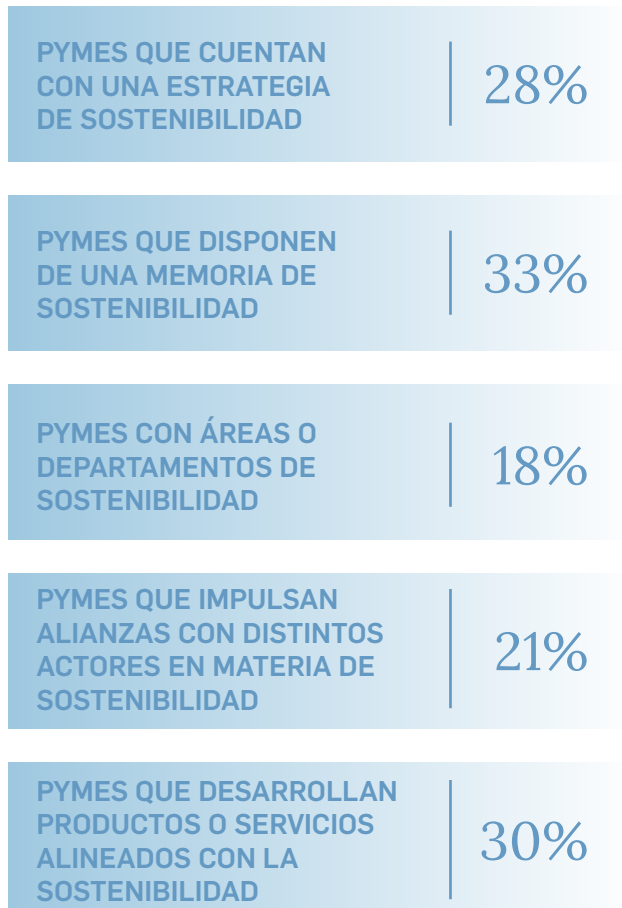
PYMES QUE CUENTAN CON UNA ESTRATEGIA DE SOSTENIBILIDAD

28%

PYMES QUE DISPONEN DE UNA MEMORIA DE SOSTENIBILIDAD

33%

PYMES CON ÁREAS O DEPARTAMENTOS DE SOSTENIBILIDAD

18%

PYMES QUE IMPULSAN ALIANZAS CON DISTINTOS ACTORES EN MATERIA DE SOSTENIBILIDAD

21%

PYMES QUE DESARROLLAN PRODUCTOS O SERVICIOS ALINEADOS CON LA SOSTENIBILIDAD

30%